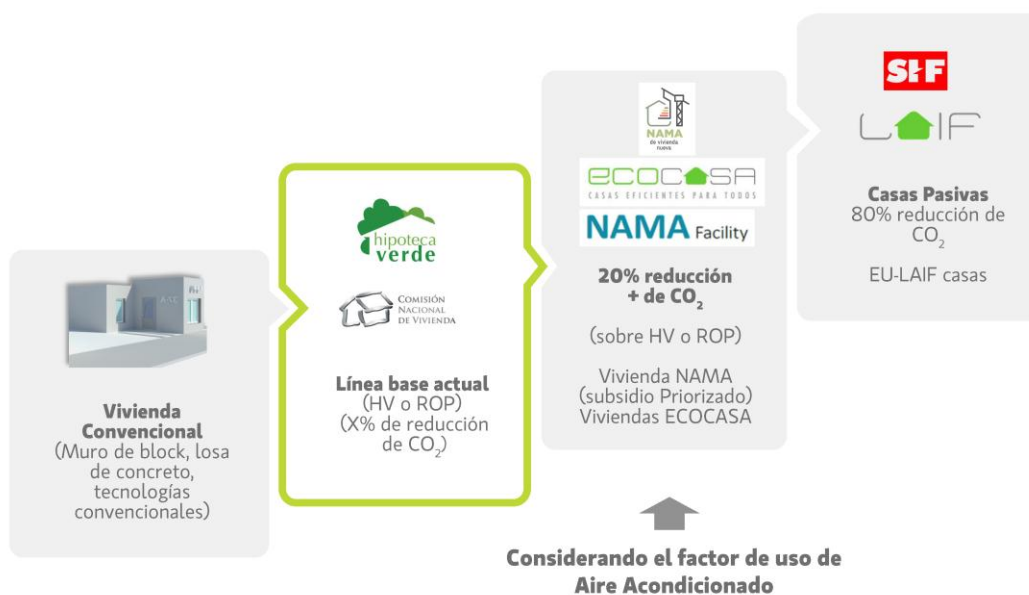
Vivienda Convencional (Muro de block, losa de concreto, tecnologías convencionales)

hipoteca verde

Comisión Nacional de Vivienda

Línea base actual (HV o ROP) (X% de reducción de $CO_2$)

NAMA de vivienda nueva

ECOCASA
CASAS EFICIENTES PARA TODOS

NAMA Facility

20% reducción + de $CO_2$

(sobre HV o ROP)

Vivienda NAMA (subsidio Priorizado) Viviendas ECOCASA

SHF

LAIF

Casas Pasivas
80% reducción de $CO_2$

EU-LAIF casas

Considerando el factor de uso de Aire Acondicionado